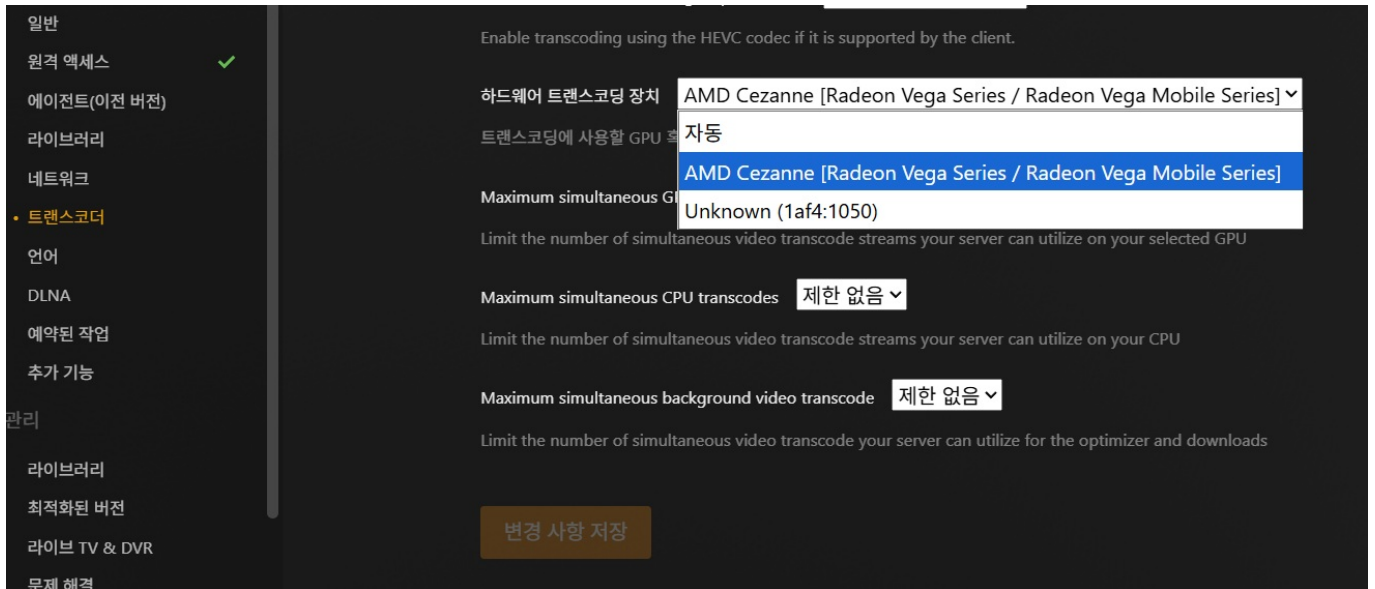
일반
원격 액세스
에이전트(이전 버전)
라이브러리
네트워크
트랜스코더
언어
DLNA
예약된 작업
추가 기능
관리
라이브러리
최적화된 버전
라이브 TV & DVR
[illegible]

Enable transcoding using the HEVC codec if it is supported by the client.

하드웨어 트랜스코딩 장치 AMD Cezanne [Radeon Vega Series / Radeon Vega Mobile Series]

자동
AMD Cezanne [Radeon Vega Series / Radeon Vega Mobile Series]
Unknown (1af4:1050)

트랜스코딩에 사용할 GPU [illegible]

Maximum simultaneous G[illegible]

Limit the number of simultaneous video transcode streams your server can utilize on your selected GPU

Maximum simultaneous CPU transcodes 제한 없음

Limit the number of simultaneous video transcode streams your server can utilize on your CPU

Maximum simultaneous background video transcode 제한 없음

Limit the number of simultaneous video transcode your server can utilize for the optimizer and downloads

변경 사항 저장